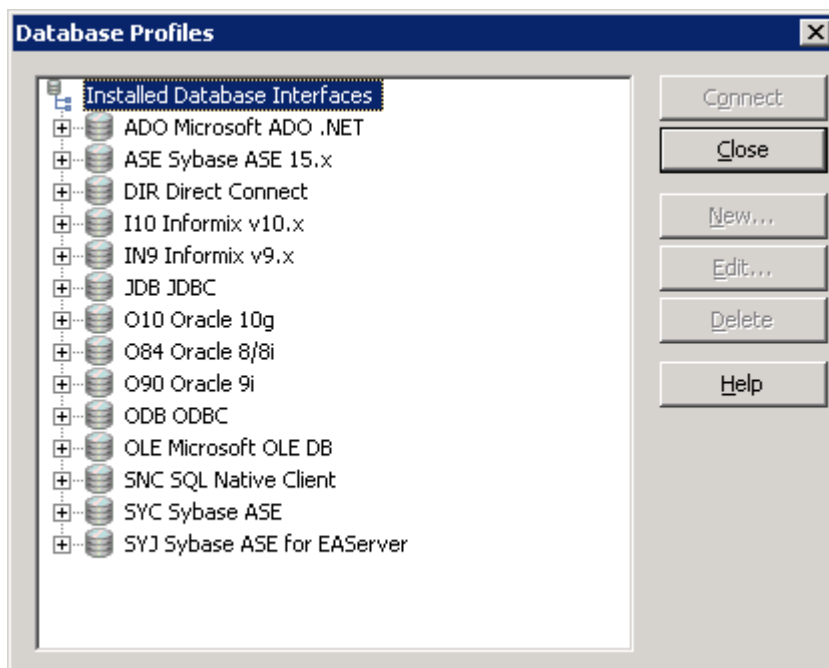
Database Profiles

Installed Database Interfaces
ADO Microsoft ADO .NET
ASE Sybase ASE 15.x
DIR Direct Connect
I10 Informix v10.x
IN9 Informix v9.x
JDB JDBC
O10 Oracle 10g
O84 Oracle 8/8i
O90 Oracle 9i
ODB ODBC
OLE Microsoft OLE DB
SNC SQL Native Client
SYC Sybase ASE
SYJ Sybase ASE for EAServer

Connect
Close
New...
Edit...
Delete
Help